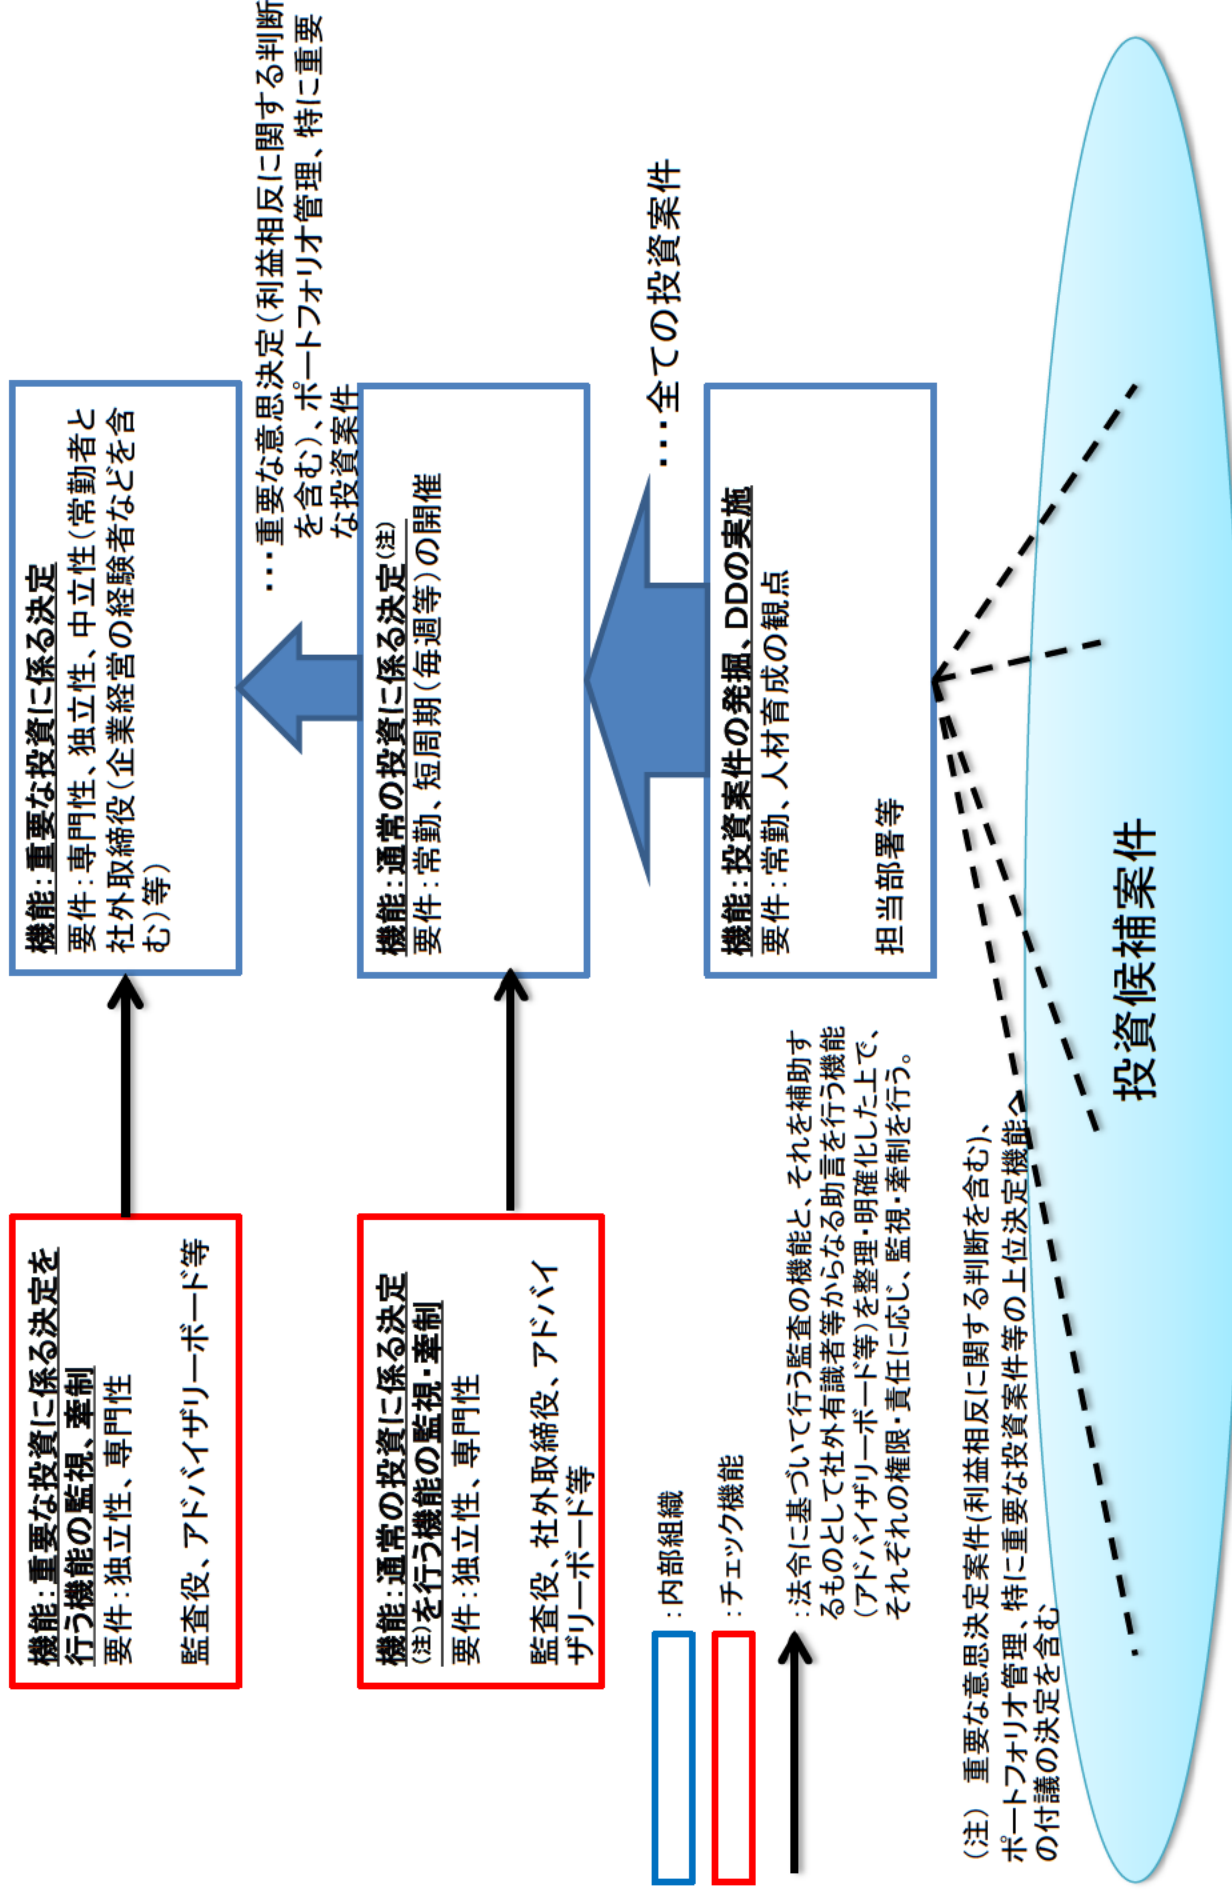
機能：重要な投資に係る決定
要件：専門性、独立性、中立性（常勤者と社外取締役（企業経営の経験者などを含む）等）

・・・重要な意思決定（利益相反に関する判断を含む）、ポートフォリオ管理、特に重要な投資案件

機能：通常の投資に係る決定（注）
要件：常勤、短周期（毎週等）の開催

・・・全ての投資案件

機能：投資案件の発掘、DDの実施
要件：常勤、人材育成の観点

担当部署等

投資候補案件

機能：重要な投資に係る決定を行う機能の監視、牽制
要件：独立性、専門性

監査役、アドバイザリーボード等

機能：通常の投資に係る決定（注）を行う機能の監視・牽制
要件：独立性、専門性

監査役、社外取締役、アドバイザリーボード等

：内部組織

：チェック機能

：法令に基づいて行う監査の機能と、それを補助するものとして社外有識者等からなる助言を行う機能（アドバイザリーボード等）を整理・明確化した上で、それぞれの権限・責任に応じ、監視・牽制を行う。

（注）重要な意思決定案件（利益相反に関する判断を含む）、ポートフォリオ管理、特に重要な投資案件等の上位決定機関への付議の決定を含む